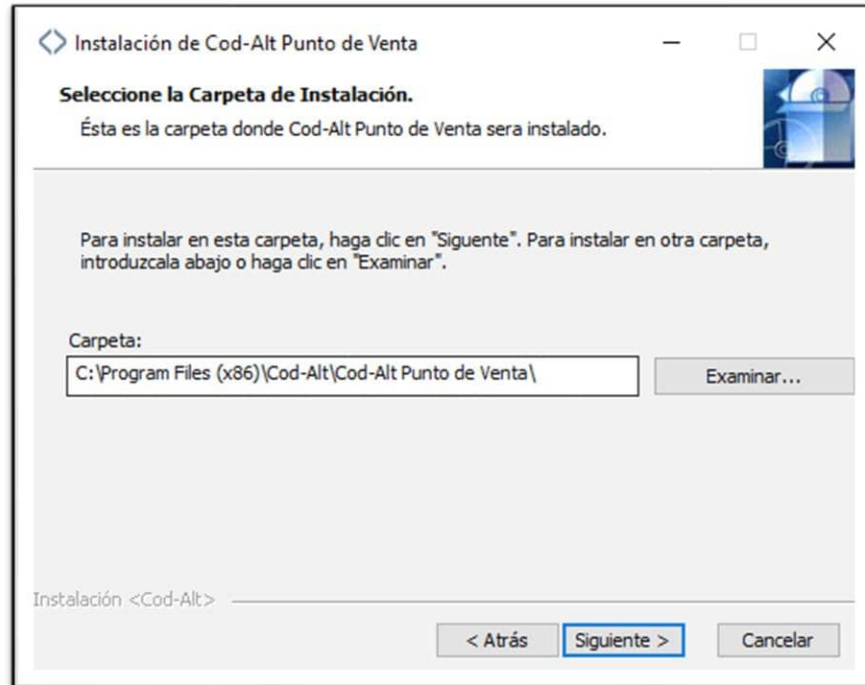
Instalación de Cod-Alt Punto de Venta

Seleccione la Carpeta de Instalación.

Ésta es la carpeta donde Cod-Alt Punto de Venta sera instalado.

Para instalar en esta carpeta, haga clic en "Siguente". Para instalar en otra carpeta, introduzcala abajo o haga clic en "Examinar".

Carpeta:

C:\Program Files (x86)\Cod-Alt\Cod-Alt Punto de Venta\

Examinar...

Instalación <Cod-Alt>

< Atrás

Siguiente >

Cancelar